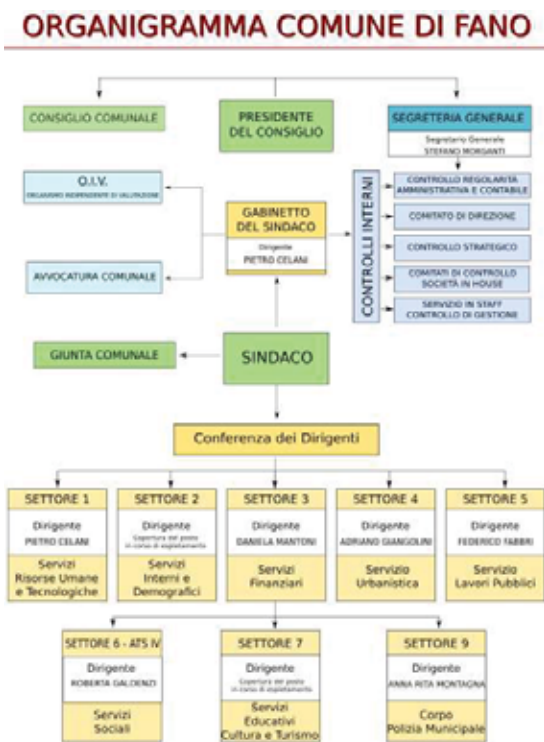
ORGANIGRAMMA COMUNE DI FANO

CONSIGLIO COMUNALE

PRESIDENTE DEL CONSIGLIO

SEGRETERIA GENERALE
Segretario Generale
STEFANO MORGANTI

O.I.V.
ORGANISMO INDIPENDENTE DI VALUTAZIONE

GABINETTO DEL SINDACO
Dirigente
PIETRO CELANI

AVVOCATURA COMUNALE

CONTROLLI INTERNI

CONTROLLO REGOLARITÀ AMMINISTRATIVA E CONTABILE

COMITATO DI DIREZIONE

CONTROLLO STRATEGICO

COMITATI DI CONTROLLO SOCIETÀ IN HOUSE

SERVIZIO IN STAFF CONTROLLO DI GESTIONE

GIUNTA COMUNALE

SINDACO

Conferenza dei Dirigenti

| SETTORE 1 | SETTORE 2 | SETTORE 3 | SETTORE 4 | SETTORE 5 |
|---|---|---|---|---|
| Dirigente PIETRO CELANI | Dirigente Copertura del posto in corso di espletamento | Dirigente DANIELA MANTONI | Dirigente ADRIANO GIANGOLINI | Dirigente FEDERICO FABBRI |
| Servizi Risorse Umane e Tecnologiche | Servizi Interni e Demografici | Servizi Finanziari | Servizio Urbanistica | Servizio Lavori Pubblici |

| SETTORE 6 - ATS IV | SETTORE 7 | SETTORE 9 |
|---|---|---|
| Dirigente ROBERTA GALDENZI | Dirigente Copertura del posto in corso di espletamento | Dirigente ANNA RITA MONTAGNA |
| Servizi Sociali | Servizi Educativi Cultura e Turismo | Corpo Polizia Municipale |